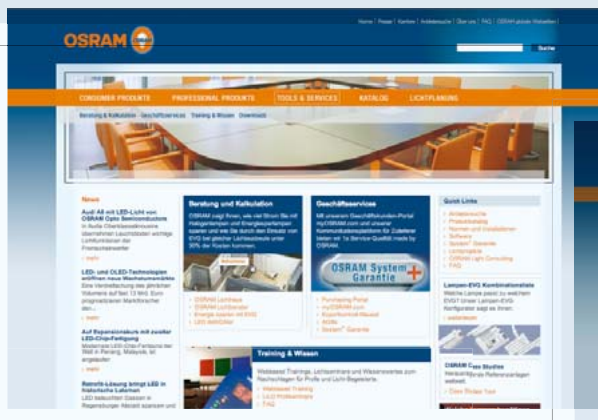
Home | Presse | Karriere | Ansteuerung | Über uns | FAQ | OSRAM global Websites

OSRAM

Suche

CONSUMER PRODUKTE   PROFESSIONAL PRODUKTE   TOOLS & SERVICES   KATALOG   LICHTPLANUNG

Beratung & Kalkulation   Geschäftsservices   Training & Wissen   Downloads

News

Audi A8 mit LED-Licht von OSRAM Opto Semiconductors
In Audis Oberklasselimousine übernehmen Leuchtdioden wichtige Lichtfunktionen der Frontscheinwerfer
› mehr

LED- und OLED-Technologien eröffnen neue Wachstumsmärkte
Eine Verdreifachung des jährlichen Volumens auf fast 13 Mrd. Euro prognostizieren Marktforscher den ...
› mehr

Auf Expansionskurs mit zweiter LED-Chip-Fertigung
Modernste LED-Chip-Fertigung der Welt in Penang, Malaysia, ist eingeweiht
› mehr

Retrofit-Lösung bringt LED in historische Laternen
LED beleuchten Gassen in Regensburger Altstadt sparsam und

Beratung und Kalkulation
OSRAM zeigt Ihnen, wie viel Strom Sie mit Halogenlampen und Energiesparlampen sparen und wie Sie durch den Einsatz von EVG bei gleicher Lichtausbeute unter 30% der Kosten kommen.

› OSRAM Lichttipps
› OSRAM LichtBerater
› Energie sparen mit EVG
› LED-Kalkulator

Geschäftsservices
Mit unserem Geschäftskunden-Portal myOSRAM.com und unserer Kommunikationsplattform für Zulieferer bieten wir 1a Service-Qualität made by OSRAM.

OSRAM System Garantie

› Purchasing-Portal
› myOSRAM.com
› Kooperationspartner
› EDI
› System+ Garantie

Quick Links
› Ansteuerung
› Produktkatalog
› Normen und Installation
› Software
› System+ Garantie
› Lichtprojekte
› OSRAM Light Consulting
› FAQ

Lampen-EVG Kombinationsliste
Welche Lampe passt zu welchem EVG? Unser Lampen-EVG-Konfigurator sagt es Ihnen.
› weiterlesen

Training & Wissen
Webbasiet Trainings, Lichtseminare und Wissenswertes zum Nachschlagen für Profis und Licht-Begeisterte.
› Webbased Training
› LiLO Profiseminare
› FAQ

OSRAM Case Studies
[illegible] Referenzanlagen weltweit.
› Case Studies Tool